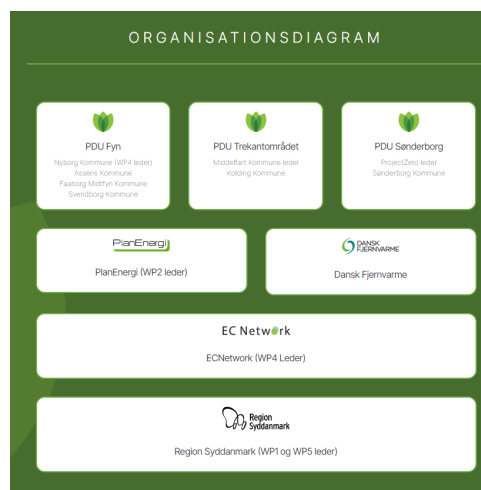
ORGANISATIONSDIAGRAM

PDU Fyn
Nyborg Kommune (WP4 leder)
Assens Kommune
Faaborg Midtfyn Kommune
Svendborg Kommune

PDU Trekantområdet
Middelfart Kommune leder
Kolding Kommune

PDU Sønderborg
ProjectZero leder
Sønderborg Kommune

PlanEnergi

PlanEnergi (WP2 leder)

DANSK FJERNVARME

Dansk Fjernvarme

EC Network

ECNetwork (WP4 Leder)

Region Syddanmark

Region Syddanmark (WP1 og WP5 leder)